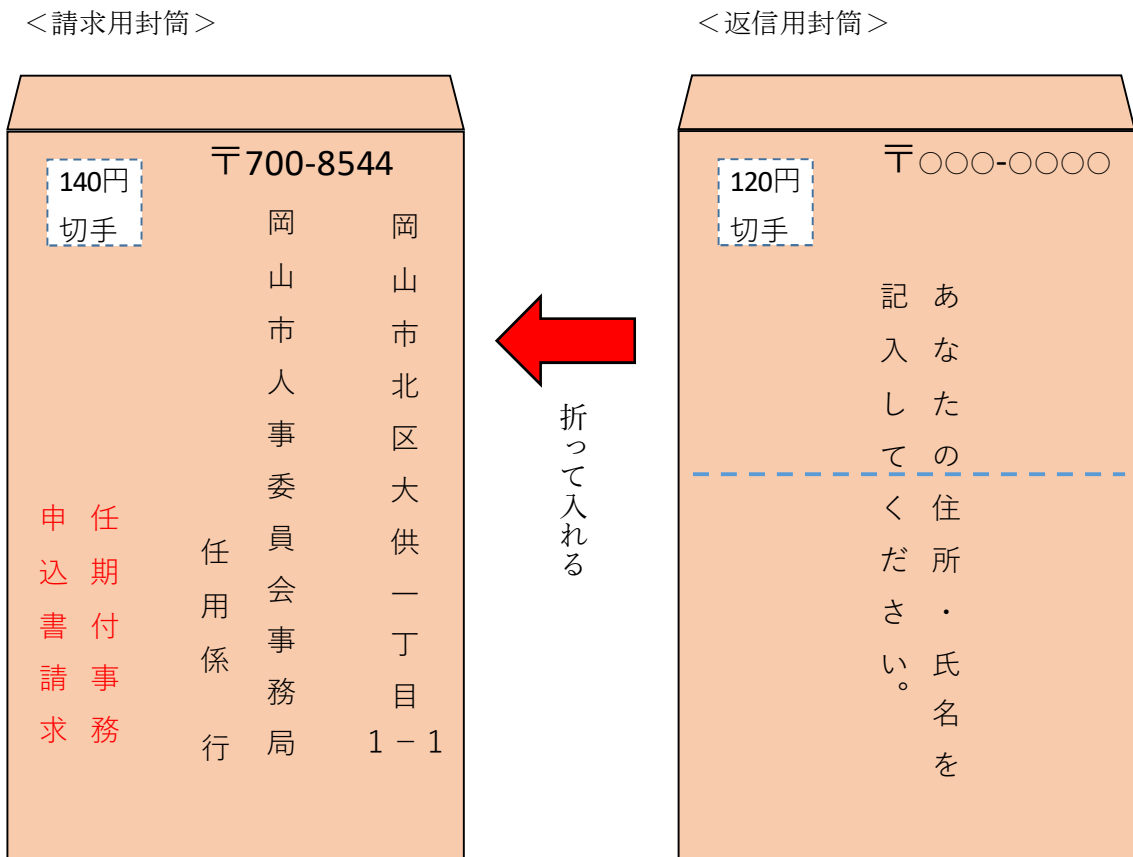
＜請求用封筒＞

140円
切手

〒700-8544

岡山市北区大供一丁目1－1

岡山市人事委員会事務局

任用係　行

任期付事務
申込書請求

＜返信用封筒＞

120円
切手

〒○○○-○○○○

あなたの住所・氏名を
記入してください。

折って入れる